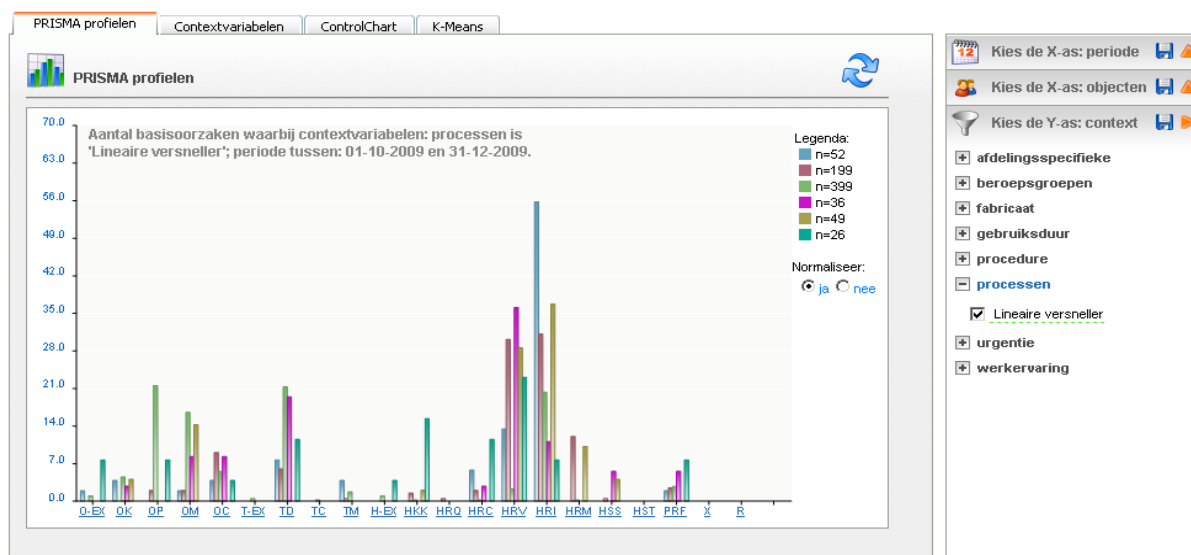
PRISMA profielen | Contextvariabelen | ControlChart | K-Means

PRISMA profielen

Aantal basisoorzaken waarbij contextvariabelen: processen is 'Lineaire versneller'; periode tussen: 01-10-2009 en 31-12-2009.

70.0
63.0
56.0
49.0
42.0
35.0
28.0
21.0
14.0
7.0
0.0

O-EX OK OP OM OC T-EX TD TC TM H-EX HKK HRQ HRC HRV HRI HRM HSS HST PRF X R

Legenda:
n=52
n=199
n=399
n=36
n=49
n=26

Normaliseer:
ja nee

Kies de X-as: periode
Kies de X-as: objecten
Kies de Y-as: context

afdelingsspecifieke
beroepsgroepen
fabricaat
gebruiksduur
procedure
processen
Lineaire versneller
urgentie
werkervaring